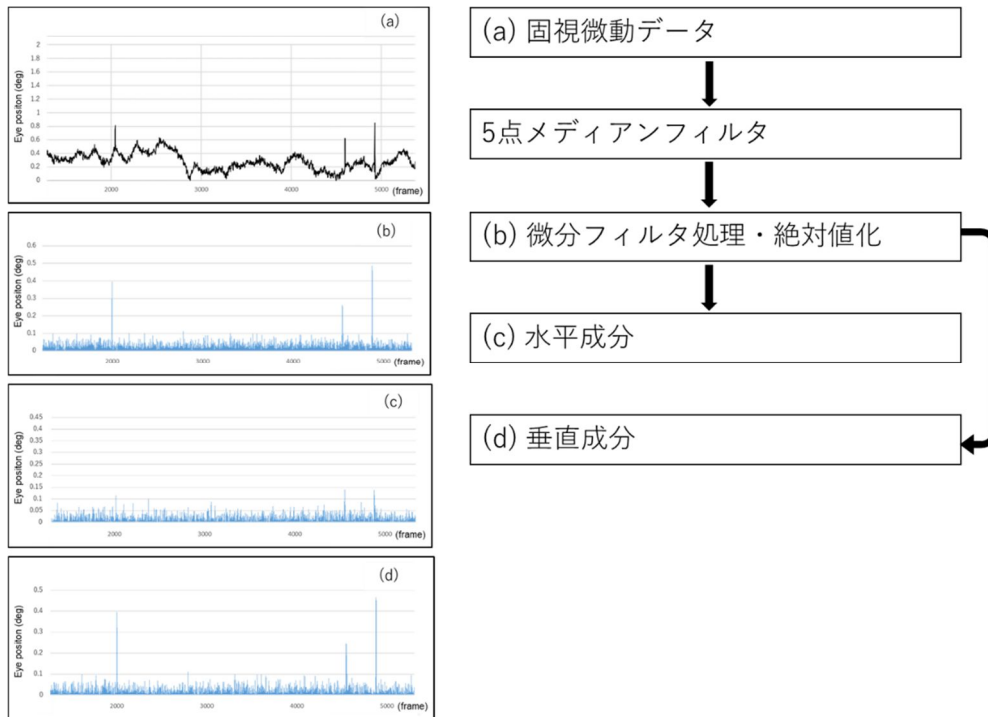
(a)
2
1.8
1.6
1.4
1.2
1
0.8
0.6
0.4
0.2
0
Eye position (deg)
2000
3000
4000
5000
(frame)

(b)
0.6
0.5
0.4
0.3
0.2
0.1
0
Eye positon (deg)
2000
3000
4000
5000
(frame)

(c)
0.45
0.4
0.35
0.3
0.25
0.2
0.15
0.1
0.05
0
Eye positon (deg)
2000
3000
4000
5000
(frame)

(d)
0.5
0.4
0.3
0.2
0.1
0
Eye positon (deg)
2000
3000
4000
5000
(frame)

(a) 固視微動データ

5点メディアンフィルタ

(b) 微分フィルタ処理・絶対値化

(c) 水平成分

(d) 垂直成分